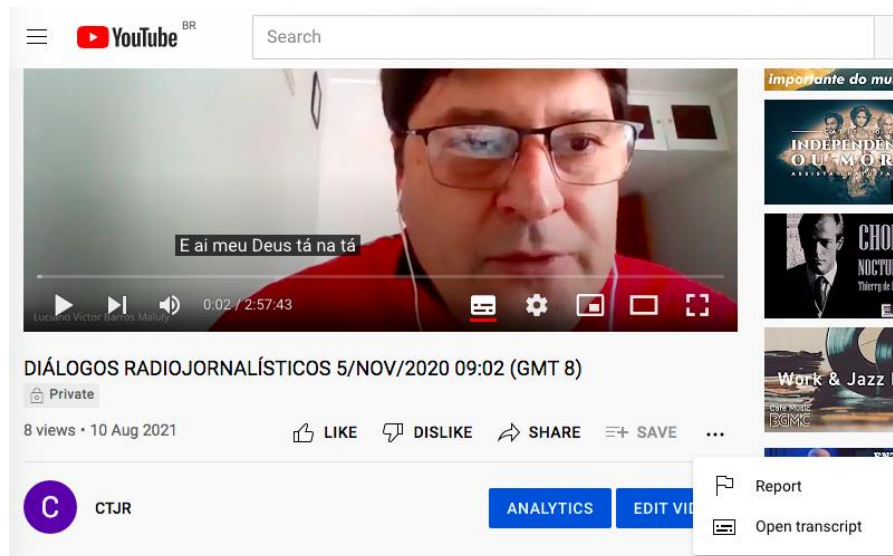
YouTube BR

Search

E ai meu Deus tá na tá

Luciano Victor Barros Maluly

0:02 / 2:57:43

DIÁLOGOS RADIOJORNALÍSTICOS 5/NOV/2020 09:02 (GMT 8)

Private

8 views • 10 Aug 2021

LIKE DISLIKE SHARE SAVE ...

C CTJR

ANALYTICS EDIT VID

Report

Open transcript

importante do mu

INDEPENDEN OU MOR

CHO NOCTU Thierry de

Work & Jazz Cafe Music BGMC